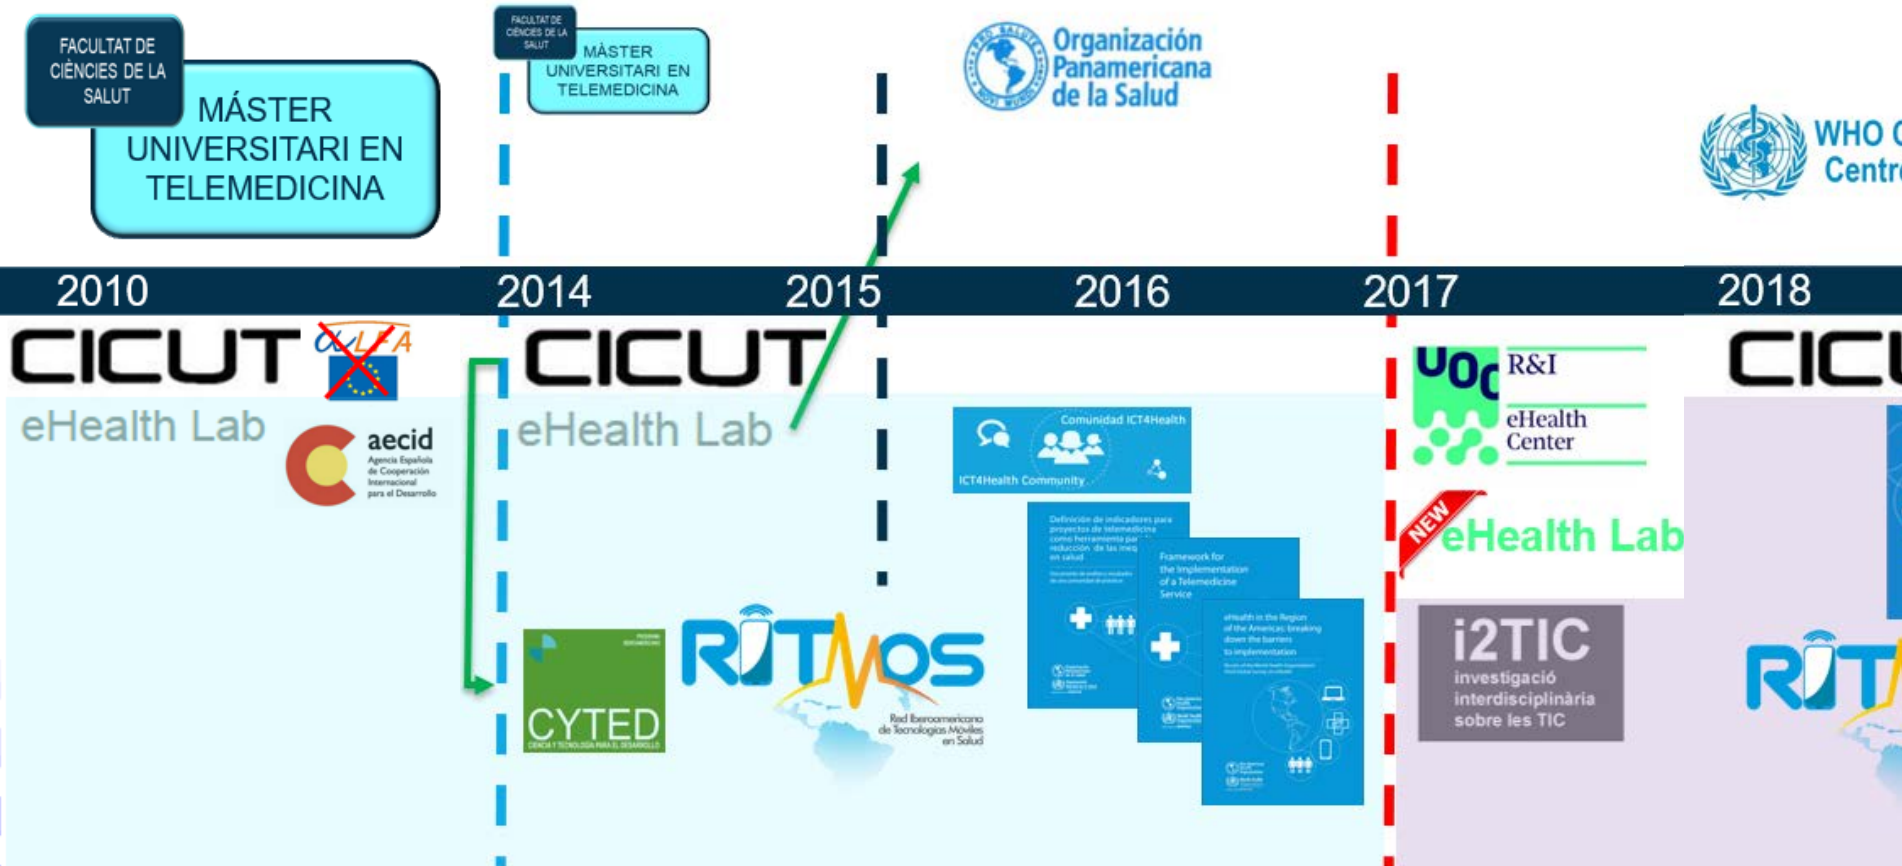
FACULTAT DE CIÈNCIES DE LA SALUT

MÀSTER UNIVERSITARI EN TELEMEDICINA

FACULTAT DE CIÈNCIES DE LA SALUT

MÀSTER UNIVERSITARI EN TELEMEDICINA

Organización Panamericana de la Salud

WHO C
Centr

2010 2014 2015 2016 2017 2018

CICUT
eHealth Lab

ALFA

aecid
Agencia Española de Cooperación Internacional para el Desarrollo

CICUT
eHealth Lab

Comunidad ICT4Health
ICT4Health Community

Definición de indicadores para proyectos de telemedicina como herramienta para la reducción de las inequidades en salud

Framework for the Implementation of a Telemedicine Service

eHealth in the Region of the Americas: breaking down the barriers to implementation

CYTED
CIENCIA Y TECNOLOGÍA PARA EL DESARROLLO

RITMOS
Red Iberoamericana de Tecnologías Móviles en Salud

UOC
R&I
eHealth Center

NEW
eHealth Lab

i2TIC
investigació interdisciplinària sobre les TIC

CICU

RIT